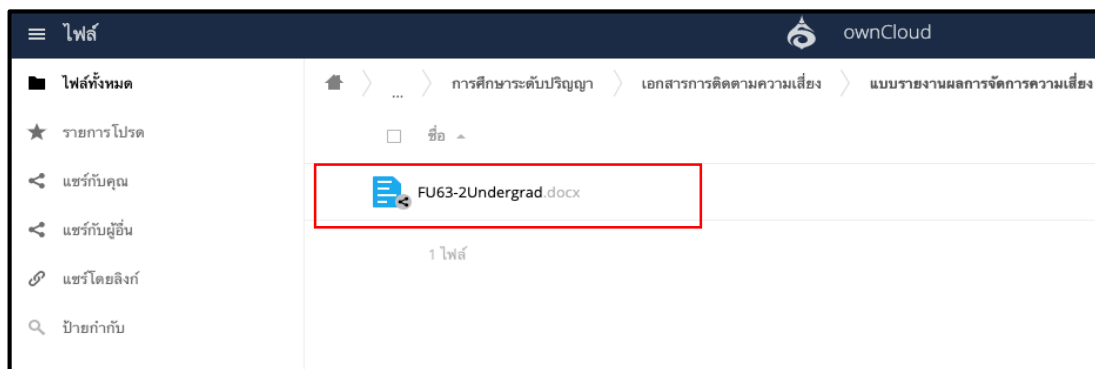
ไฟล์

ownCloud

ไฟล์ทั้งหมด

รายการโปรด

แชร์กับคุณ

แชร์กับผู้อื่น

แชร์โดยลิงก์

ป้ายกำกับ

...

การศึกษาระดับปริญญา

เอกสารการติดตามความเสี่ยง

แบบรายงานผลการจัดการความเสี่ยง

ชื่อ

FU63-2Undergrad.docx

1 ไฟล์